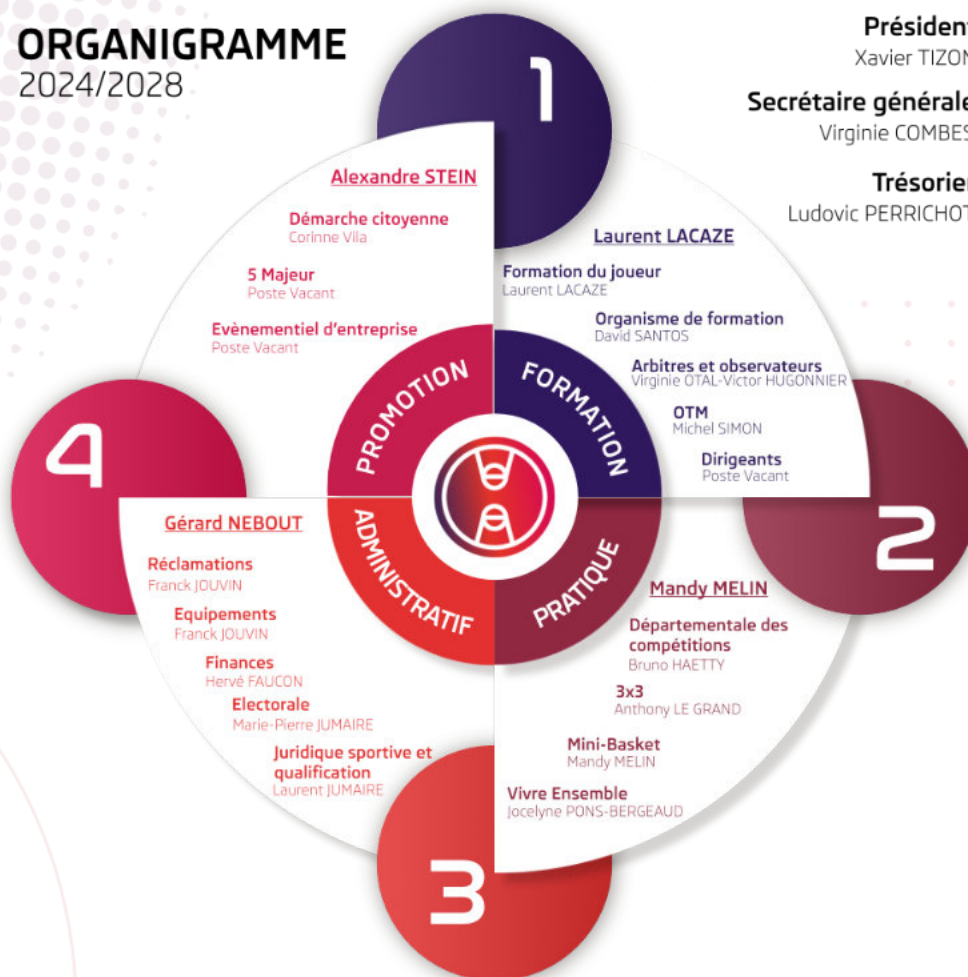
ORGANIGRAMME
2024/2028

Présiden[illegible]
Xavier TIZON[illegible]

Secrétaire générale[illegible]
Virginie COMBES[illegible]

Trésorier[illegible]
Ludovic PERRICHOT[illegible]

1

Alexandre STEIN

Démarche citoyenne
Corinne Vila

5 Majeur
Poste Vacant

Evènementiel d'entreprise
Poste Vacant

Laurent LACAZE

Formation du joueur
Laurent LACAZE

Organisme de formation
David SANTOS

Arbitres et observateurs
Virginie OTAL-Victor HUGONNIER

OTM
Michel SIMON

Dirigeants
Poste Vacant

PROMOTION

FORMATION

ADMINISTRATIF

PRATIQUE

4

2

Gérard NEBOUT

Réclamations
Franck JOUVIN

Equipements
Franck JOUVIN

Finances
Hervé FAUCON

Electorale
Marie-Pierre JUMAIRE

Juridique sportive et qualification
Laurent JUMAIRE

Mandy MELIN

Départementale des compétitions
Bruno HAETTY

3x3
Anthony LE GRAND

Mini-Basket
Mandy MELIN

Vivre Ensemble
Jocelyne PONS-BERGEAUD

3